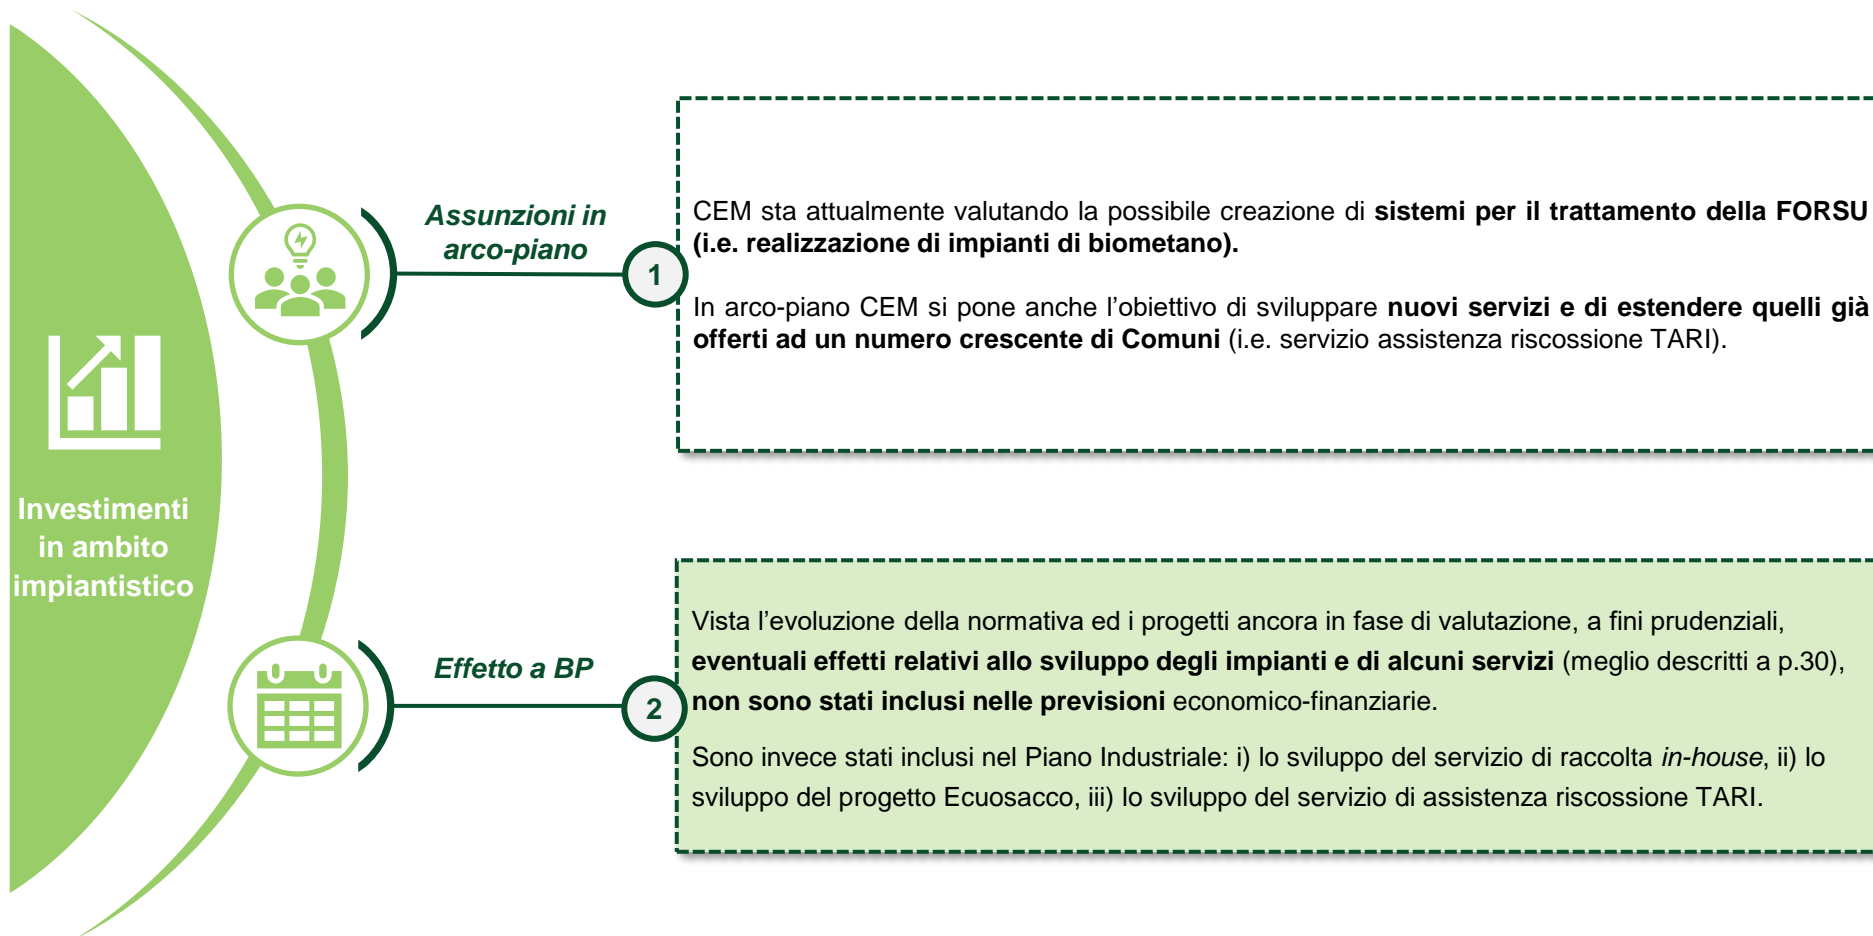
Investimenti in ambito impiantistico

Assunzioni in arco-piano

1

CEM sta attualmente valutando la possibile creazione di **sistemi per il trattamento della FORSU (i.e. realizzazione di impianti di biometano).**

In arco-piano CEM si pone anche l'obiettivo di sviluppare **nuovi servizi e di estendere quelli già offerti ad un numero crescente di Comuni** (i.e. servizio assistenza riscossione TARI).

Effetto a BP

2

Vista l'evoluzione della normativa ed i progetti ancora in fase di valutazione, a fini prudenziali, **eventuali effetti relativi allo sviluppo degli impianti e di alcuni servizi** (meglio descritti a p.30), **non sono stati inclusi nelle previsioni** economico-finanziarie.

Sono invece stati inclusi nel Piano Industriale: i) lo sviluppo del servizio di raccolta *in-house*, ii) lo sviluppo del progetto Ecuosacco, iii) lo sviluppo del servizio di assistenza riscossione TARI.